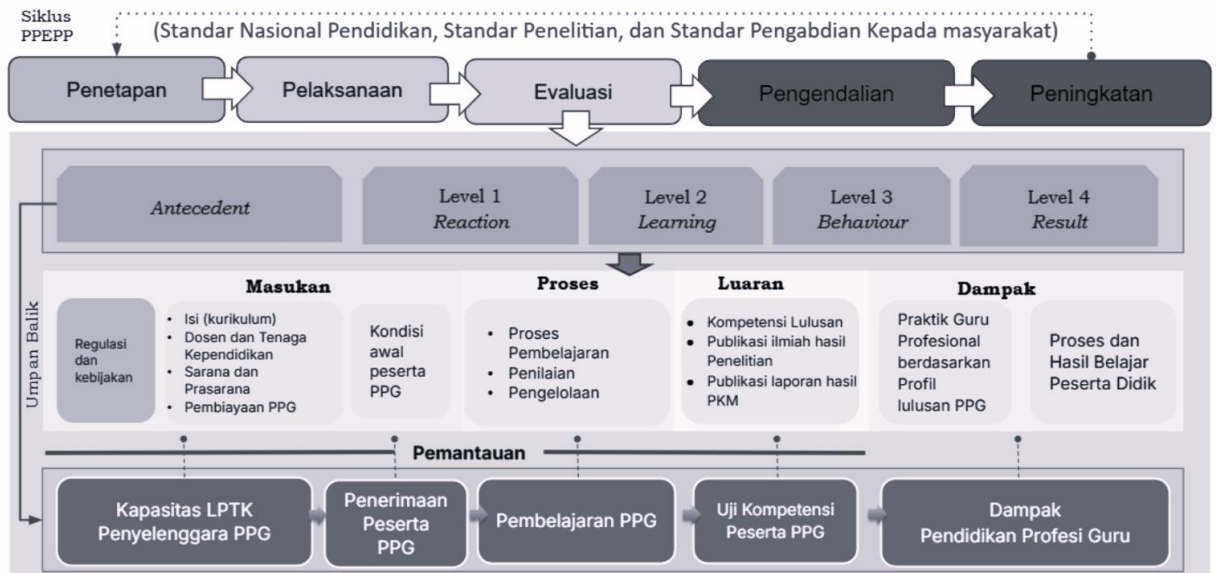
Siklus PPEPP

(Standar Nasional Pendidikan, Standar Penelitian, dan Standar Pengabdian Kepada masyarakat)

Penetapan

Pelaksanaan

Evaluasi

Pengendalian

Peningkatan

*Antecedent*

Level 1
*Reaction*

Level 2
*Learning*

Level 3
*Behaviour*

Level 4
*Result*

Umpan Balik

**Masukan**

Regulasi dan kebijakan

- Isi (kurikulum)
- Dosen dan Tenaga Kependidikan
- Sarana dan Prasarana
- Pembiayaan PPG

Kondisi awal peserta PPG

**Proses**

- Proses Pembelajaran
- Penilaian
- Pengelolaan

**Luaran**

- Kompetensi Lulusan
- Publikasi ilmiah hasil Penelitian
- Publikasi laporan hasil PKM

**Dampak**

Praktik Guru Profesional berdasarkan Profil lulusan PPG

Proses dan Hasil Belajar Peserta Didik

**Pemantauan**

Kapasitas LPTK Penyelenggara PPG

Penerimaan Peserta PPG

Pembelajaran PPG

Uji Kompetensi Peserta PPG

Dampak Pendidikan Profesi Guru